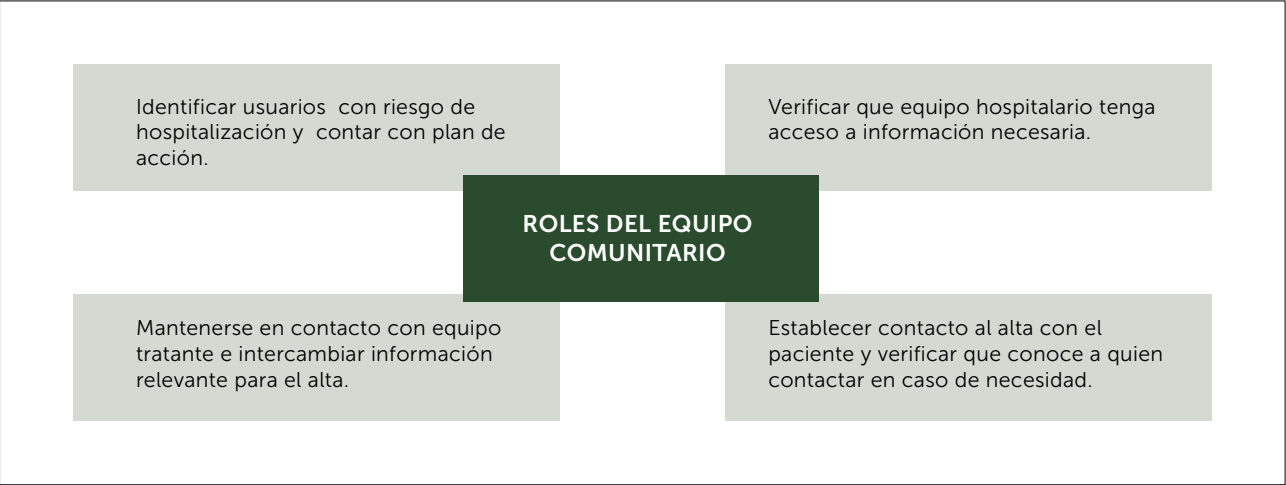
Identificar usuarios con riesgo de hospitalización y contar con plan de acción.

Verificar que equipo hospitalario tenga acceso a información necesaria.

ROLES DEL EQUIPO COMUNITARIO

Mantenerse en contacto con equipo tratante e intercambiar información relevante para el alta.

Establecer contacto al alta con el paciente y verificar que conoce a quien contactar en caso de necesidad.